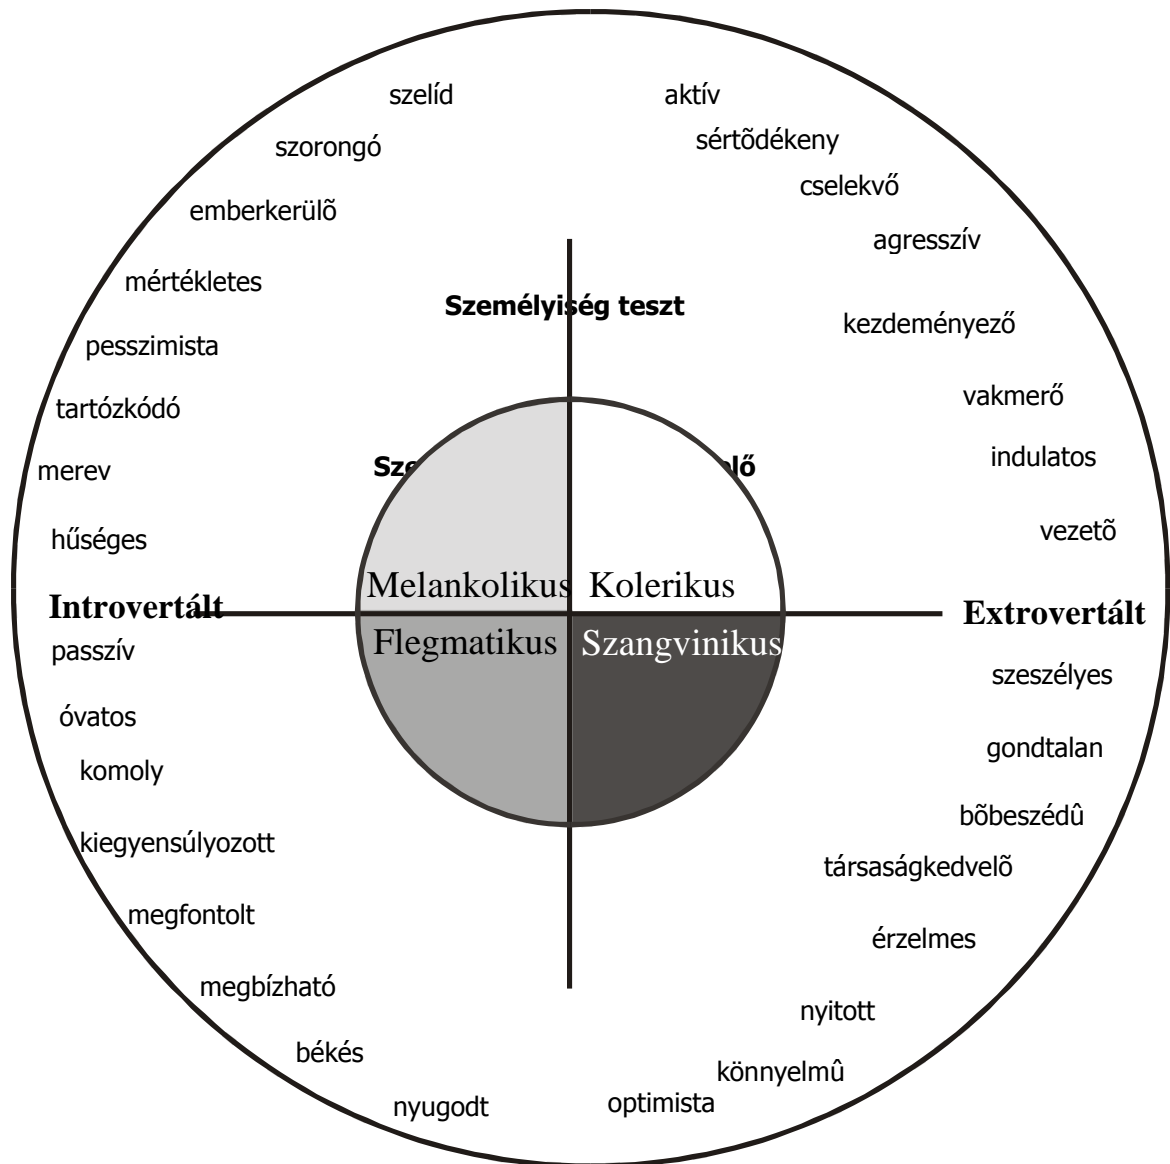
szelíd

aktív

szorongó

sértõdékeny

cselekvő

emberkerülõ

agresszív

mértékletes

Személyiség teszt

kezdeményező

pesszimista

vakmerő

tartózkódó

Sz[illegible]

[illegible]lő

indulatos

merev

vezetõ

hűséges

Melankolikus

Kolerikus

Introvertált

Extrovertált

Flegmatikus

Szangvinikus

passzív

szeszélyes

óvatos

gondtalan

komoly

bõbeszédû

kiegyensúlyozott

társaságkedvelő

megfontolt

érzelmes

megbízható

nyitott

békés

könnyelmû

nyugodt

optimista